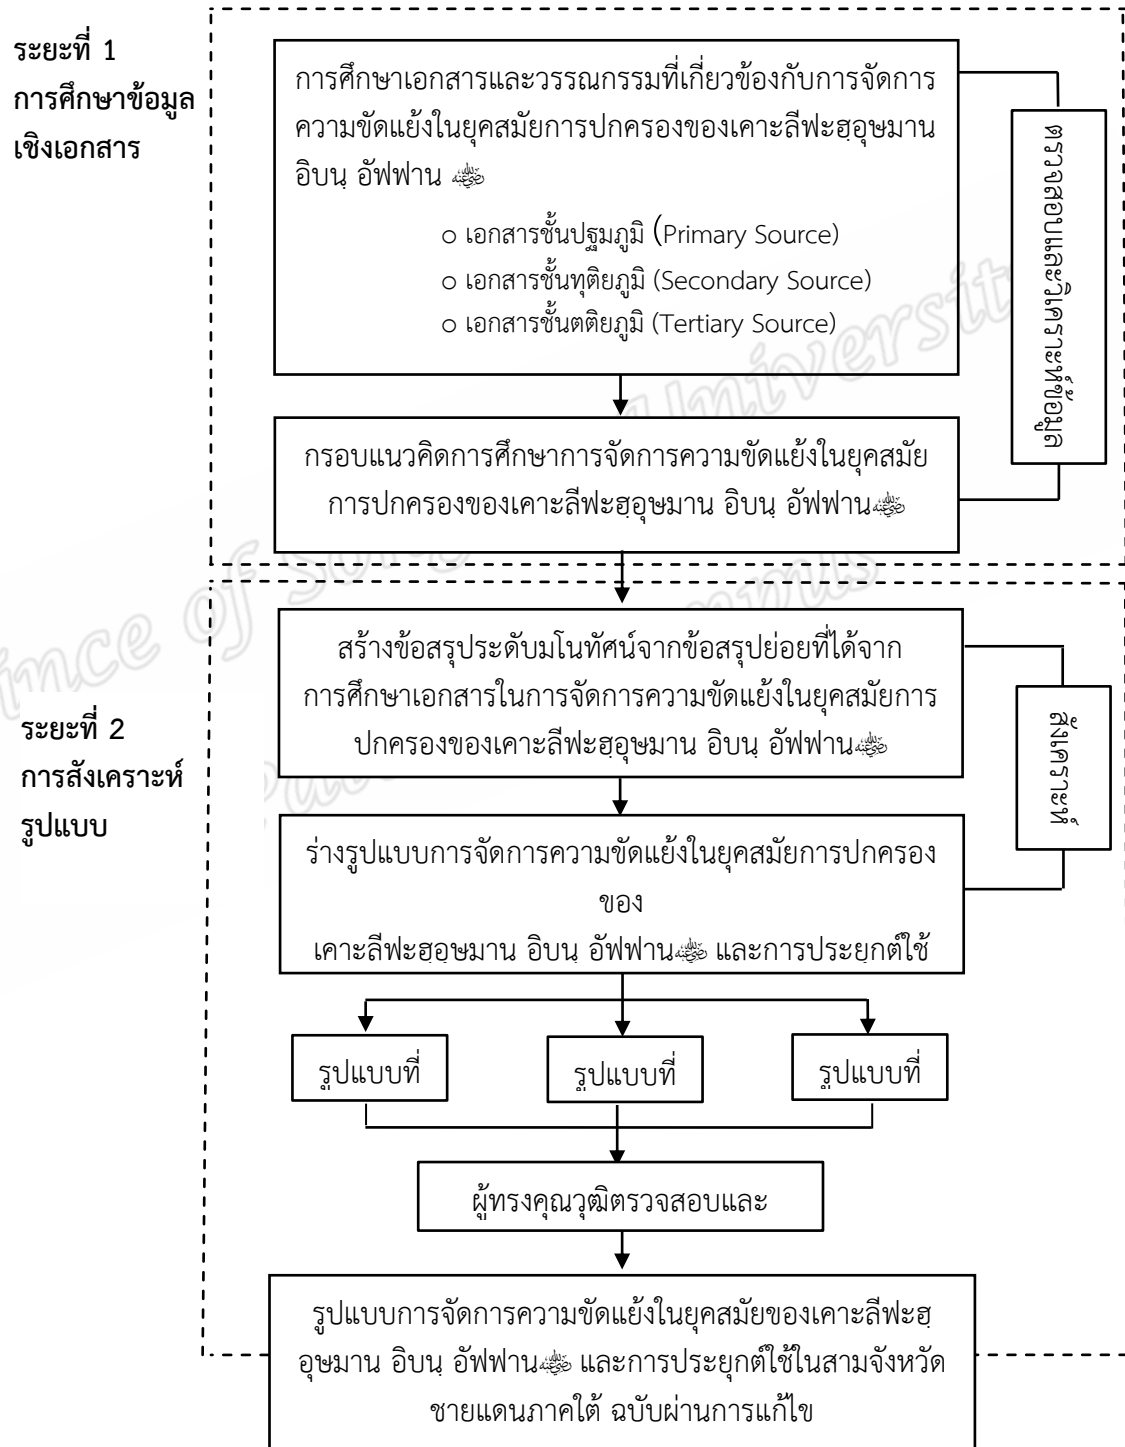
ระยะที่ 1
การศึกษาข้อมูลเชิงเอกสาร

การศึกษาเอกสารและวรรณกรรมที่เกี่ยวข้องกับการจัดการความขัดแย้งในยุคสมัยการปกครองของเคาะลีฟะฮฺอุษมาน อิบนฺ อัฟฟาน ﷺ

○ เอกสารชั้นปฐมภูมิ (Primary Source)
○ เอกสารชั้นทุติยภูมิ (Secondary Source)
○ เอกสารชั้นตติยภูมิ (Tertiary Source)

ตรวจสอบและวิเคราะห์ข้อมูล

กรอบแนวคิดการศึกษาการจัดการความขัดแย้งในยุคสมัยการปกครองของเคาะลีฟะฮฺอุษมาน อิบนฺ อัฟฟานﷺ

ระยะที่ 2
การสังเคราะห์รูปแบบ

สร้างข้อสรุประดับมโนทัศน์จากข้อสรุปย่อยที่ได้จากการศึกษาเอกสารในการจัดการความขัดแย้งในยุคสมัยการปกครองของเคาะลีฟะฮฺอุษมาน อิบนฺ อัฟฟานﷺ

สังเคราะห์

ร่างรูปแบบการจัดการความขัดแย้งในยุคสมัยการปกครองของ
เคาะลีฟะฮฺอุษมาน อิบนฺ อัฟฟานﷺ และการประยุกต์ใช้

รูปแบบที่

รูปแบบที่

รูปแบบที่

ผู้ทรงคุณวุฒิตรวจสอบและ

รูปแบบการจัดการความขัดแย้งในยุคสมัยของเคาะลีฟะฮฺอุษมาน อิบนฺ อัฟฟานﷺ และการประยุกต์ใช้ในสามจังหวัดชายแดนภาคใต้ ฉบับผ่านการแก้ไข